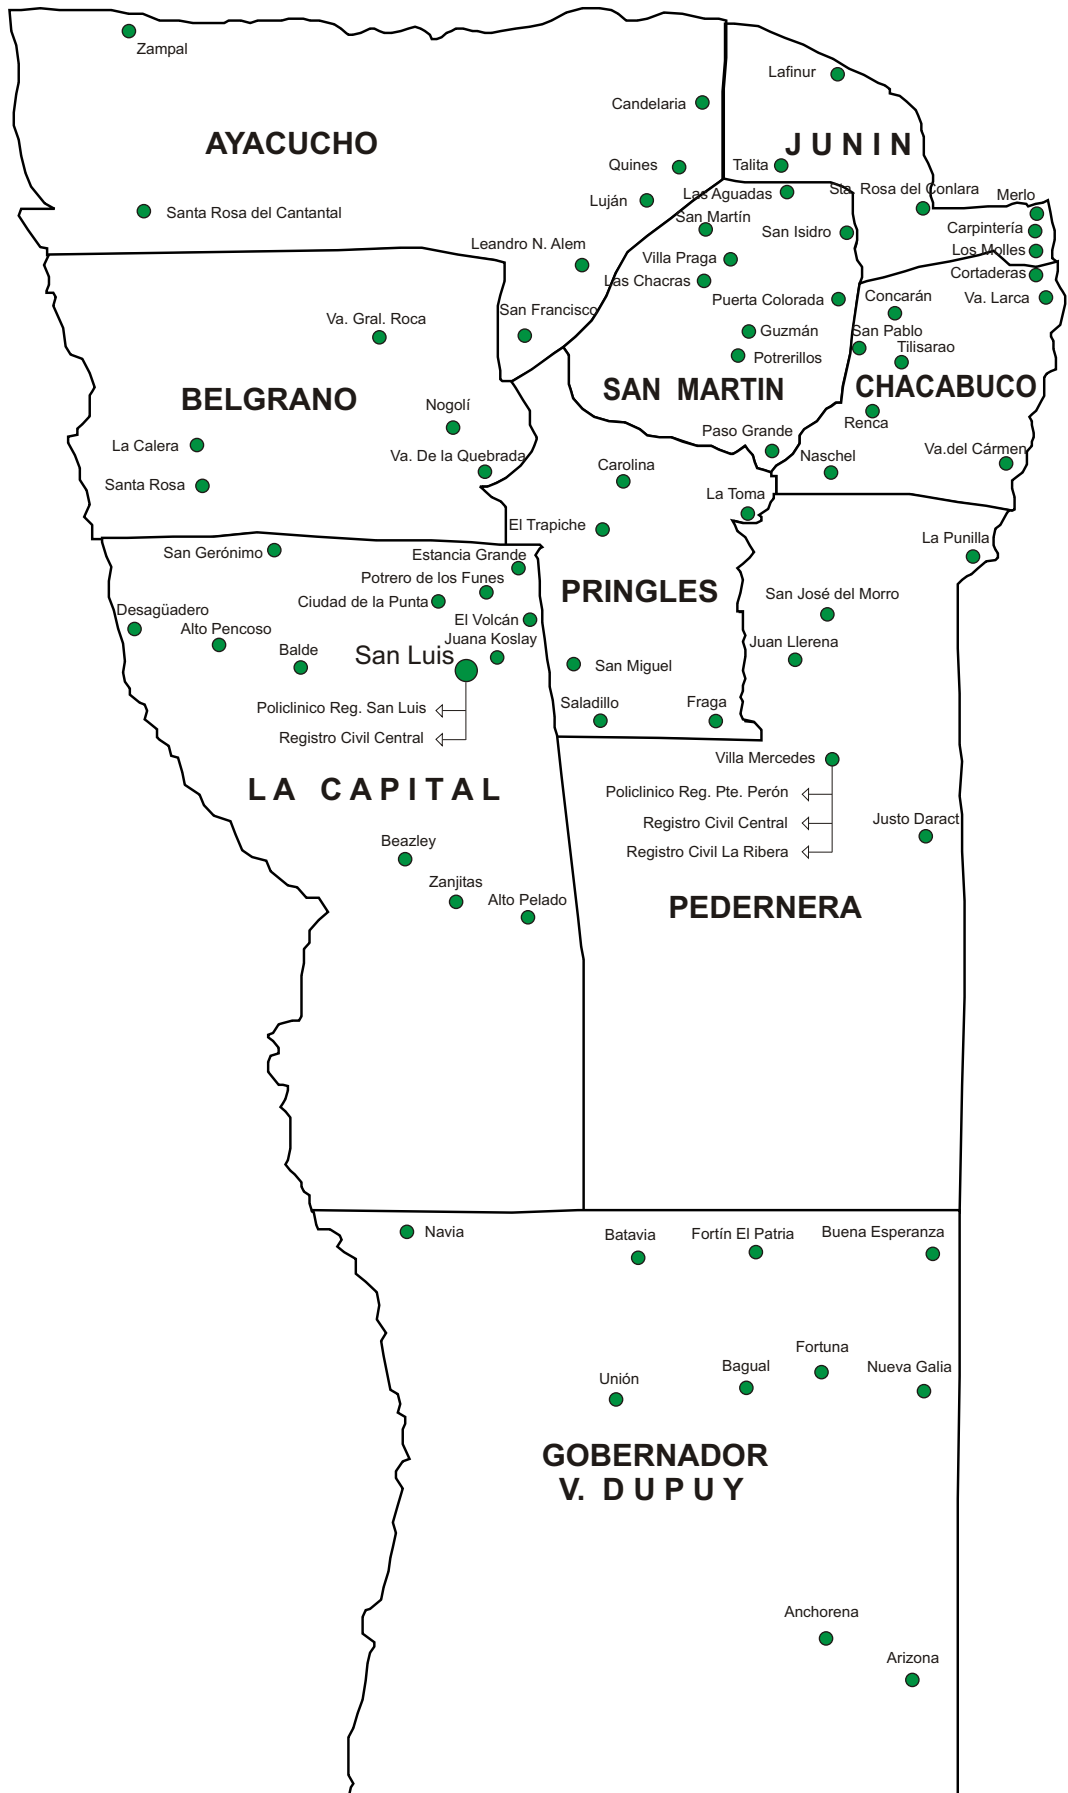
Zampal

AYACUCHO

Santa Rosa del Cantantal

Candelaria

Quines

Luján

Lafinur

JUNIN

Talita

Las Aguadas

San Martín

Sta. Rosa del Conlara

Merlo

Carpintería

Los Molles

Cortaderas

San Isidro

Leandro N. Alem

Villa Praga

Las Chacras

Puerta Colorada

Concarán

Va. Larca

San Francisco

Va. Gral. Roca

Guzmán

San Pablo

Tilisarao

Potrerillos

SAN MARTIN

CHACABUCO

BELGRANO

Nogolí

Renca

La Calera

Va. De la Quebrada

Paso Grande

Naschel

Va.del Cármen

Santa Rosa

Carolina

La Toma

El Trapiche

San Gerónimo

Estancia Grande

La Punilla

Potrero de los Funes

Ciudad de la Punta

PRINGLES

San José del Morro

Desagüadero

El Volcán

Alto Pencoso

Juana Koslay

Juan Llerena

Balde

San Luis

San Miguel

Saladillo

Fraga

Policlinico Reg. San Luis

Registro Civil Central

Villa Mercedes

LA CAPITAL

Policlinico Reg. Pte. Perón

Registro Civil Central

Justo Daract

Registro Civil La Ribera

Beazley

Zanjitas

Alto Pelado

PEDERNERA

Navia

Batavia

Fortín El Patria

Buena Esperanza

Fortuna

Bagual

Nueva Galia

Unión

GOBERNADOR V. DUPUY

Anchorena

Arizona